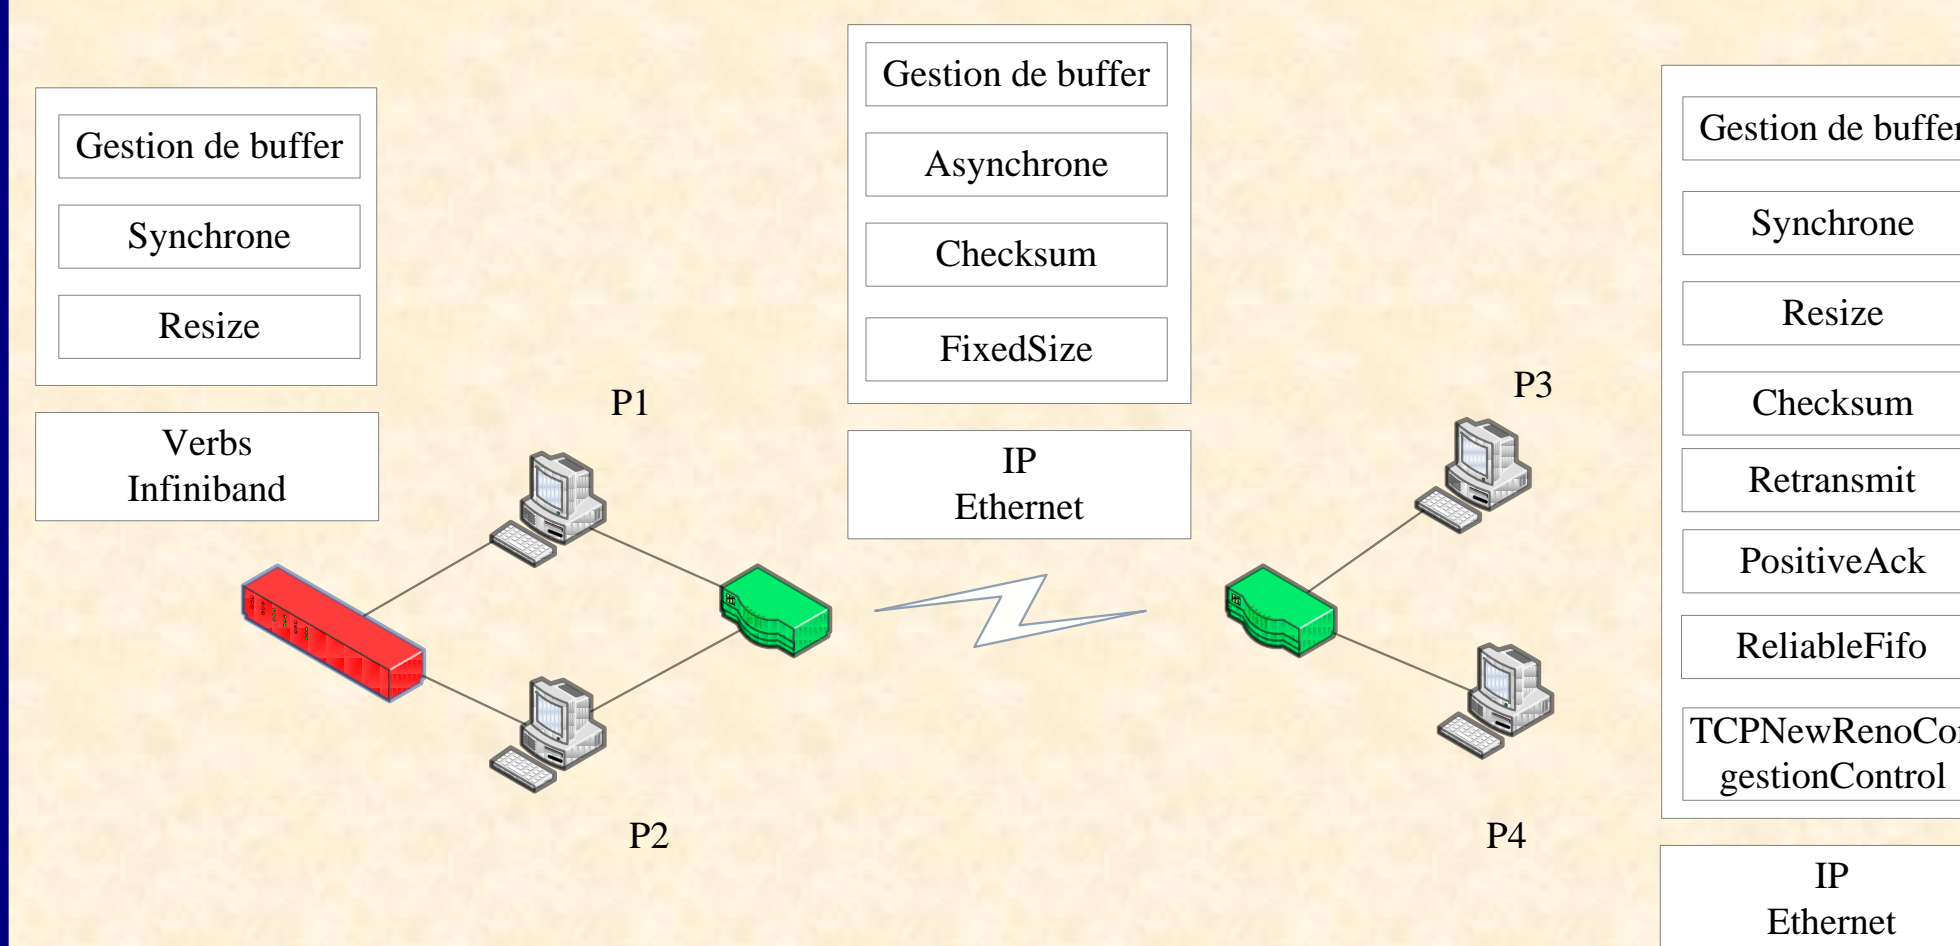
Gestion de buffer

Synchrone

Resize

Verbs
Infiniband

P1

P2

Gestion de buffer

Asynchrone

Checksum

FixedSize

IP
Ethernet

P3

P4

Gestion de buffe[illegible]

Synchrone

Resize

Checksum

Retransmit

PositiveAck

ReliableFifo

TCPNewRenoCo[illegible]
gestionControl

IP
Ethernet